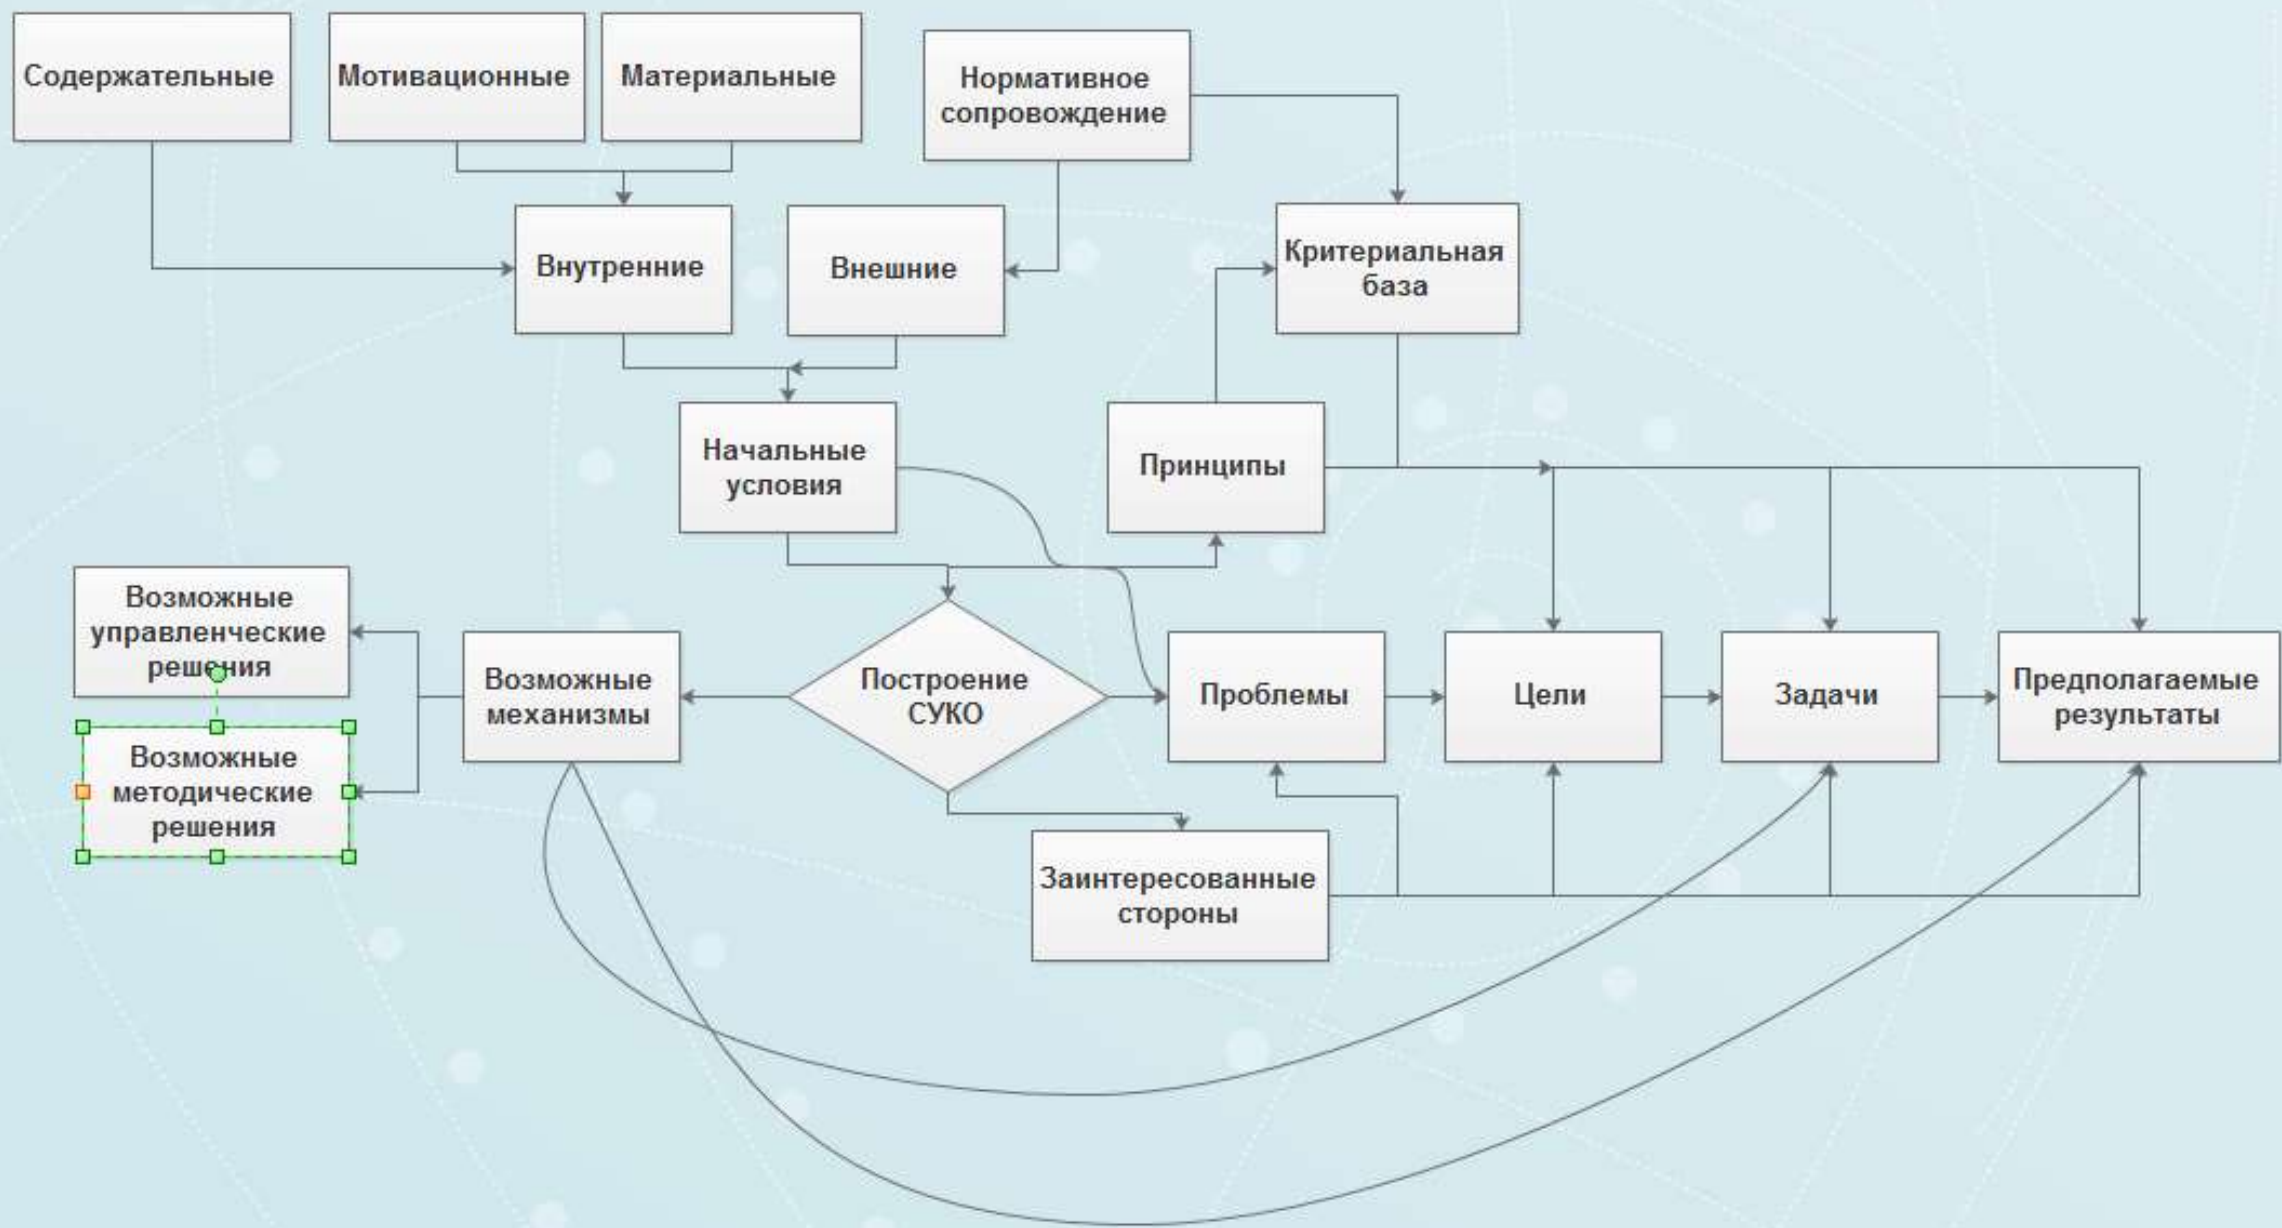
Содержательные

Мотивационные

Материальные

Нормативное сопровождение

Внутренние

Внешние

Критериальная база

Начальные условия

Принципы

Возможные управленческие решения

Возможные механизмы

Построение СУКО

Проблемы

Цели

Задачи

Предполагаемые результаты

Возможные методические решения

Заинтересованные стороны